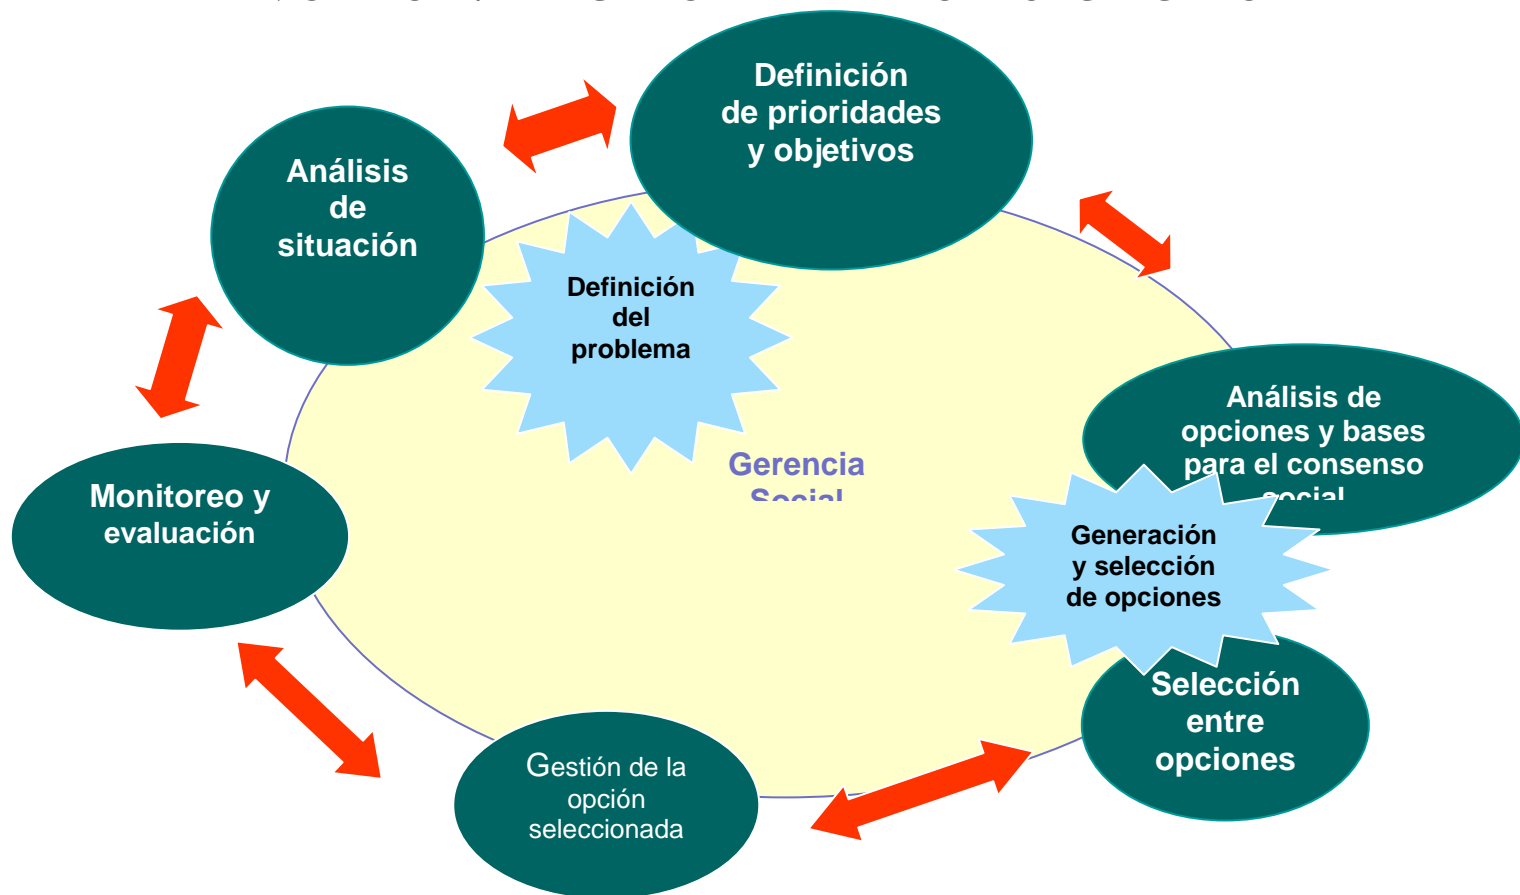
Definición de prioridades y objetivos

Análisis de situación

Definición del problema

Gerencia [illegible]

Análisis de opciones y bases para el consenso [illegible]

Generación y selección de opciones

Monitoreo y evaluación

Selección entre opciones

Gestión de la opción seleccionada